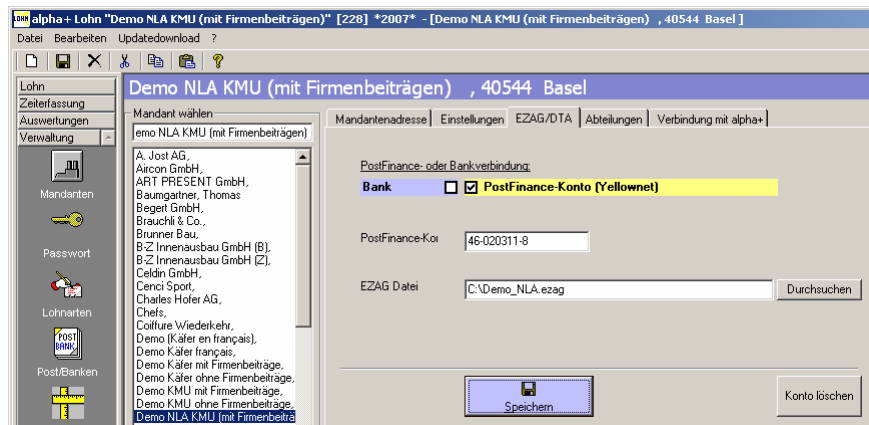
LOHN alpha+ Lohn "Demo NLA KMU (mit Firmenbeiträgen)" [228] *2007* - [Demo NLA KMU (mit Firmenbeiträgen) , 40544 Basel]

Datei Bearbeiten Updatedownload ?

Lohn
Zeiterfassung
Auswertungen
Verwaltung

Mandanten

Passwort

Lohnarten

POST BANK
Post/Banken

Demo NLA KMU (mit Firmenbeiträgen) , 40544 Basel

Mandant wählen
emo NLA KMU (mit Firmenbeiträgen)

A. Jost AG,
Aircon GmbH,
ART PRESENT GmbH,
Baumgartner, Thomas
Begert GmbH,
Brauchli & Co.,
Brunner Bau,
B-Z Innenausbau GmbH (B),
B-Z Innenausbau GmbH (Z),
Celdin GmbH,
Cenci Sport,
Charles Hofer AG,
Chefs,
Coiffure Wiederkehr,
Demo (Käfer en français),
Demo Käfer français,
Demo Käfer mit Firmenbeiträge,
Demo Käfer ohne Firmenbeiträge,
Demo KMU mit Firmenbeiträge,
Demo KMU ohne Firmenbeiträge,
Demo NLA KMU (mit Firmenbeiträ

Mandantenadresse | Einstellungen | EZAG/DTA | Abteilungen | Verbindung mit alpha+

PostFinance- oder Bankverbindung:
Bank ☐ ☑ PostFinance-Konto (Yellownet)

PostFinance-Ko
46-020311-8

EZAG Datei
C:\Demo_NLA.ezag
Durchsuchen

Speichern

Konto löschen